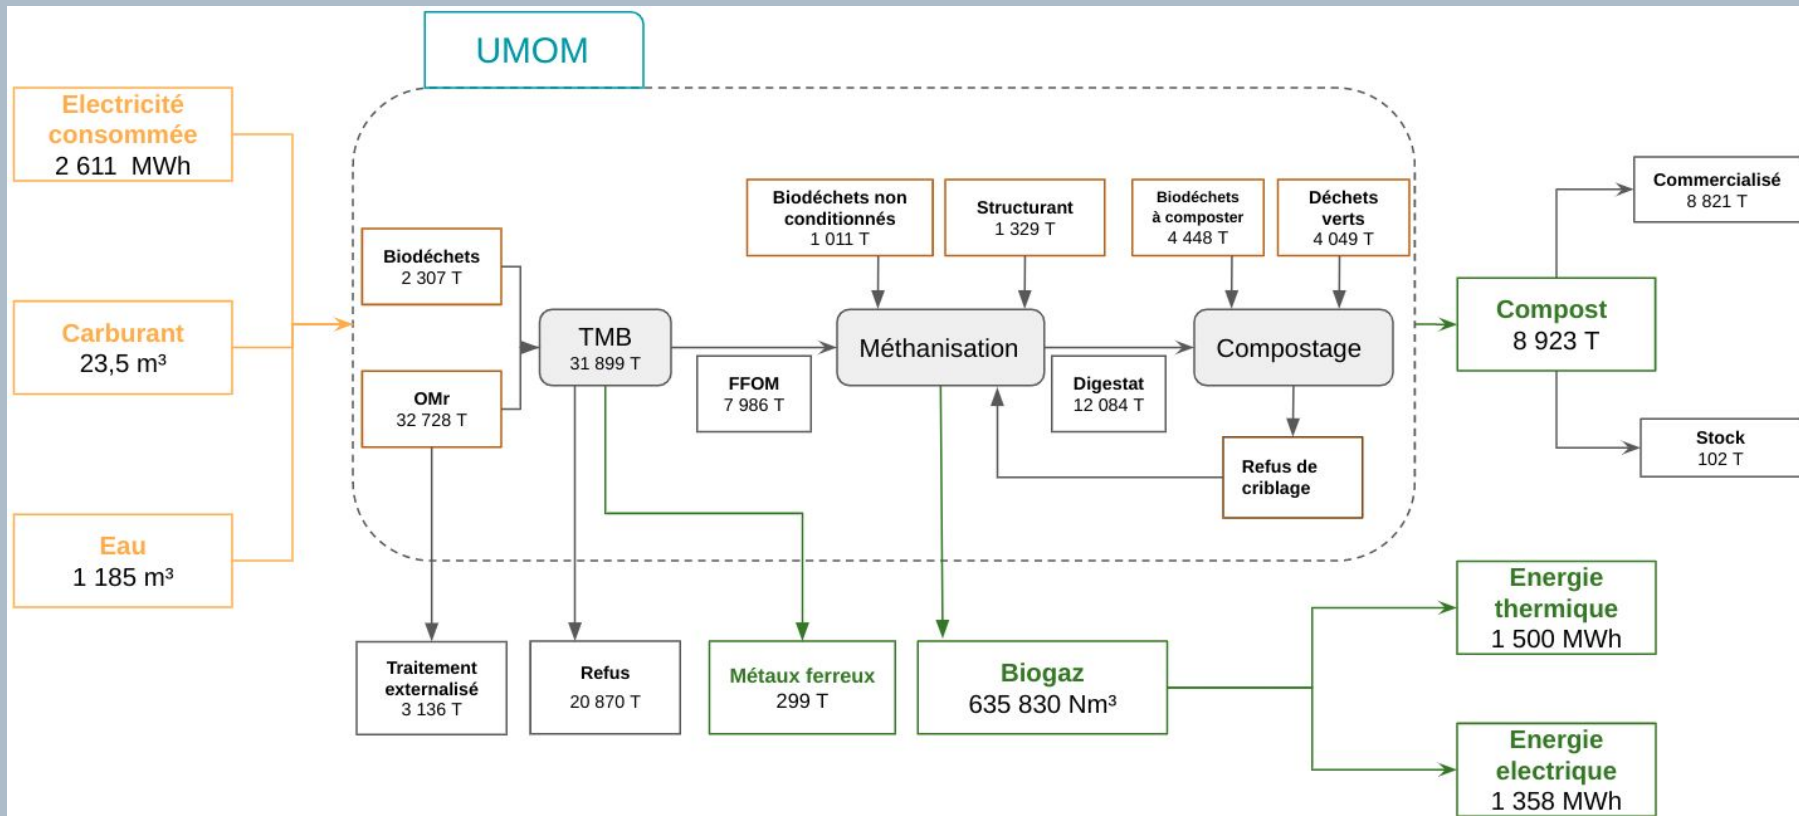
UMOM

Electricité consommée
2 611 MWh

Carburant
23,5 m³

Eau
1 185 m³

Biodéchets
2 307 T

OMr
32 728 T

TMB
31 899 T

FFOM
7 986 T

Biodéchets non conditionnés
1 011 T

Structurant
1 329 T

Méthanisation

Digestat
12 084 T

Biodéchets à composter
4 448 T

Déchets verts
4 049 T

Compostage

Refus de criblage

Compost
8 923 T

Commercialisé
8 821 T

Stock
102 T

Traitement externalisé
3 136 T

Refus
20 870 T

Métaux ferreux
299 T

Biogaz
635 830 Nm³

Energie thermique
1 500 MWh

Energie electrique
1 358 MWh